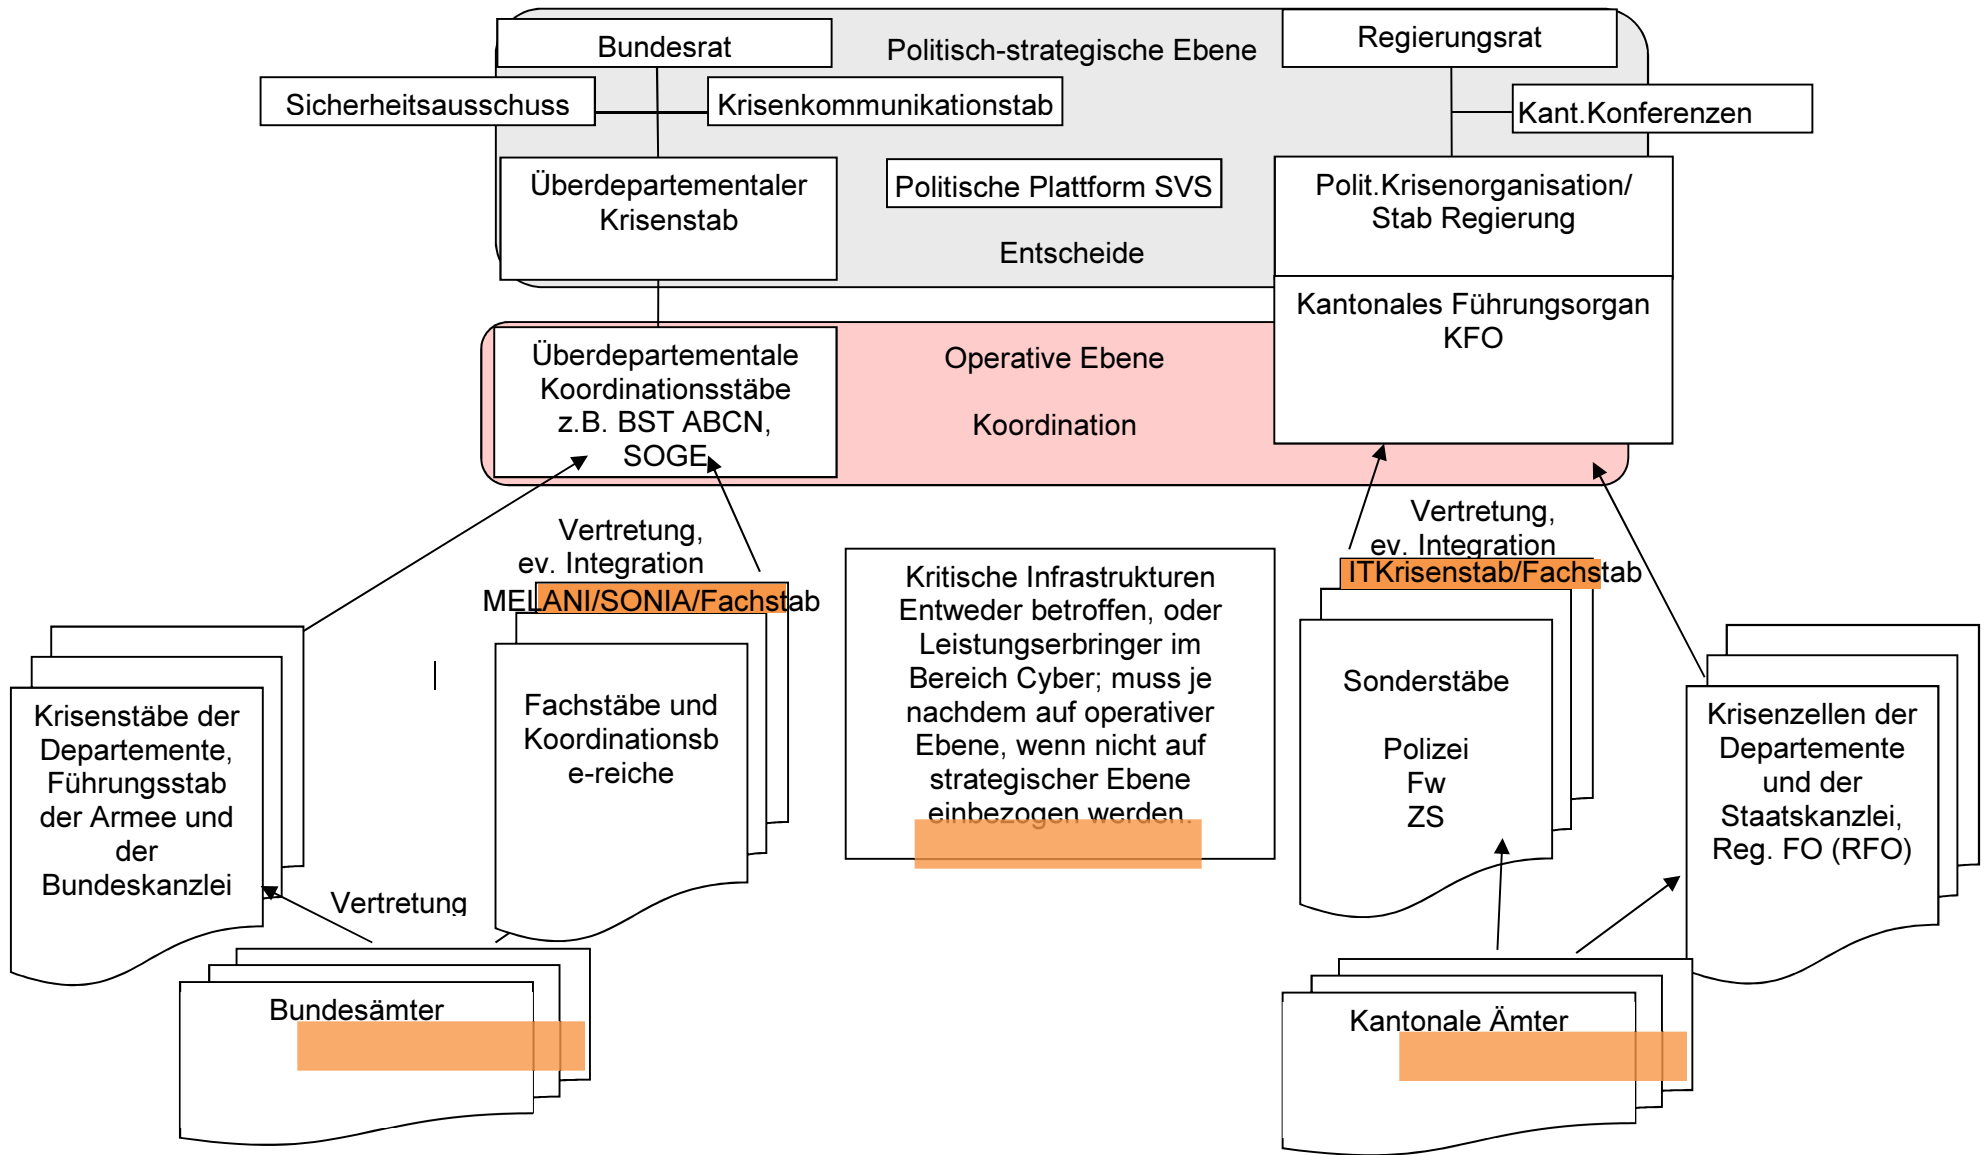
Bundesrat

Politisch-strategische Ebene

Regierungsrat

Sicherheitsausschuss

Krisenkommunikationstab

Kant.Konferenzen

Überdepartementaler Krisenstab

Politische Plattform SVS

Entscheide

Polit.Krisenorganisation/ Stab Regierung

Kantonales Führungsorgan KFO

Überdepartementale Koordinationsstäbe z.B. BST ABCN, SOGE

Operative Ebene

Koordination

Vertretung, ev. Integration

MELANI/SONIA/Fachstab

Vertretung, ev. Integration

ITKrisenstab/Fachstab

Kritische Infrastrukturen Entweder betroffen, oder Leistungserbringer im Bereich Cyber; muss je nachdem auf operativer Ebene, wenn nicht auf strategischer Ebene einbezogen werden.

Krisenstäbe der Departemente, Führungsstab der Armee und der Bundeskanzlei

Fachstäbe und Koordinationsbe-reiche

Sonderstäbe

Polizei
Fw
ZS

Krisenzellen der Departemente und der Staatskanzlei, Reg. FO (RFO)

Vertretung

Bundesämter

Kantonale Ämter